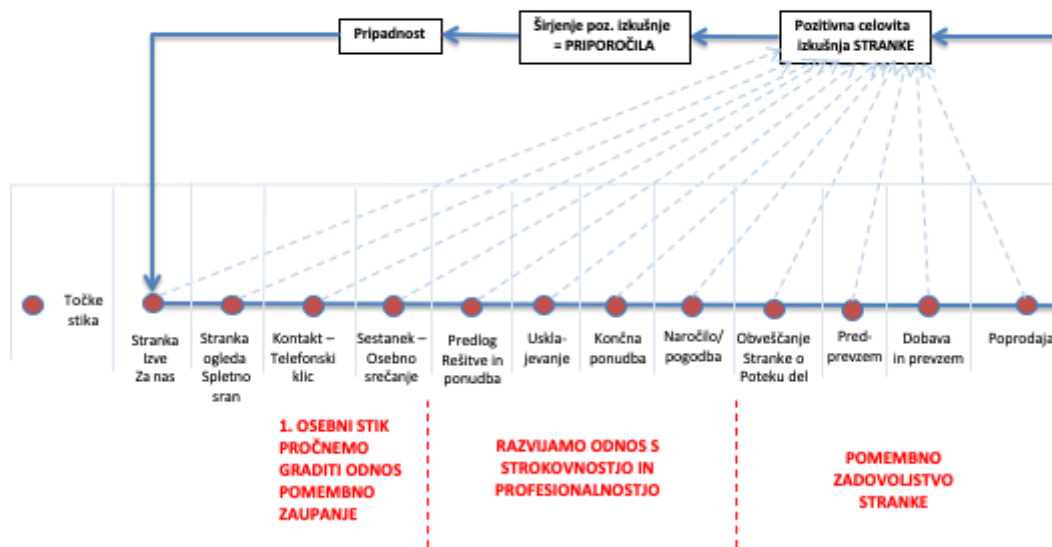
Pripadnost

Širjenje poz. izkušnje = PRIPOROČILA

Pozitivna celovita izkušnja STRANKE

Točke stika

Stranka Izve Za nas

Stranka ogleda Spletno sran

Kontakt – Telefonski klic

Sestanek – Osebno srečanje

Predlog Rešitve in ponudba

Uskla-jevanje

Končna ponudba

Naročilo/ pogodba

Obveščanje Stranke o Poteku del

Pred-prevzem

Dobava in prevzem

Poprodaja

1. OSEBNI STIK PROČNEMO GRADITI ODNOS POMEMBNO ZAUPANJE

RAZVIJAMO ODNOS S STROKOVNOSTJO IN PROFESIONALNOSTJO

POMEMBNO ZADOVOLJSTVO STRANKE